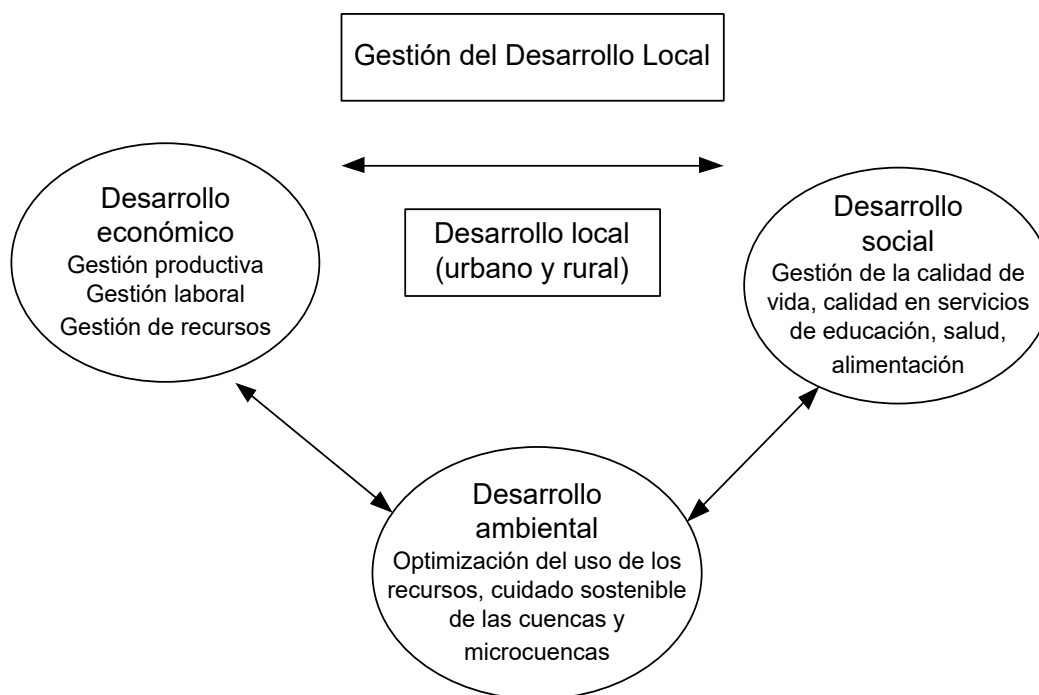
Gestión del Desarrollo Local

Desarrollo económico
Gestión productiva
Gestión laboral
Gestión de recursos

Desarrollo local (urbano y rural)

Desarrollo social
Gestión de la calidad de vida, calidad en servicios de educación, salud, alimentación

Desarrollo ambiental
Optimización del uso de los recursos, cuidado sostenible de las cuencas y microcuencas